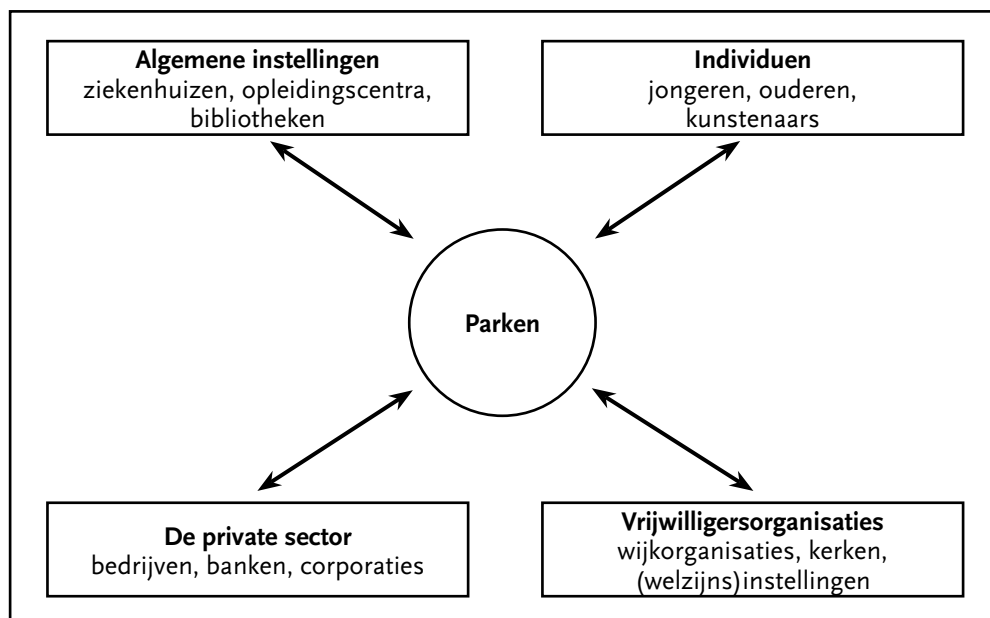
**Algemene instellingen**
ziekenhuizen, opleidingscentra, bibliotheken

**Individuen**
jongeren, ouderen, kunstenaars

**Parken**

**De private sector**
bedrijven, banken, corporaties

**Vrijwilligersorganisaties**
wijkorganisaties, kerken, (welzijns)instellingen